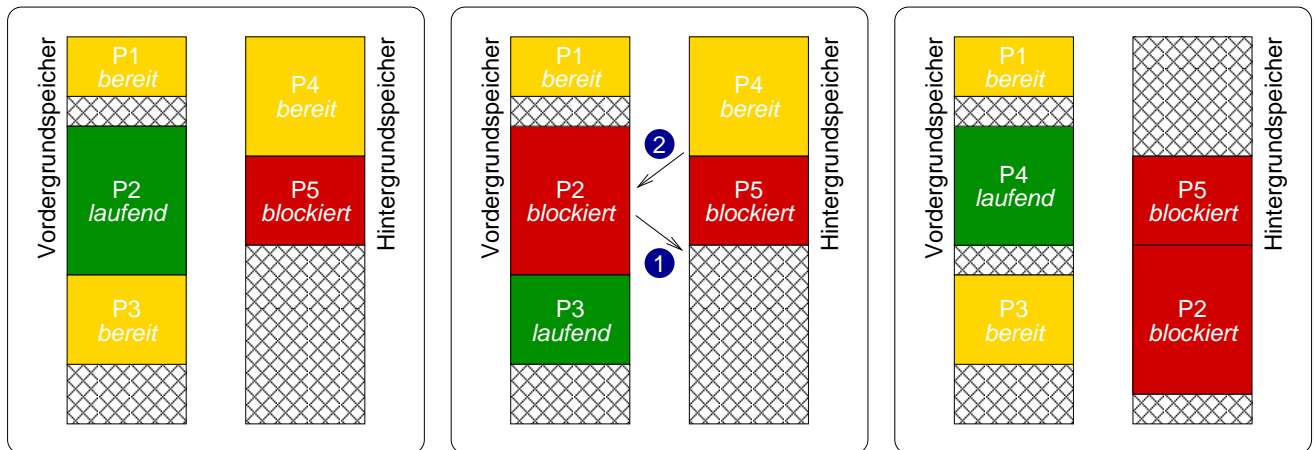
Vordergrundspeicher

P1
bereit

P2
laufend

P3
bereit

P4
bereit

P5
blockiert

Hintergrundspeicher

Vordergrundspeicher

P1
bereit

P2
blockiert

P3
laufend

2

1

P4
bereit

P5
blockiert

Hintergrundspeicher

Vordergrundspeicher

P1
bereit

P4
laufend

P3
bereit

P5
blockiert

P2
blockiert

Hintergrundspeicher